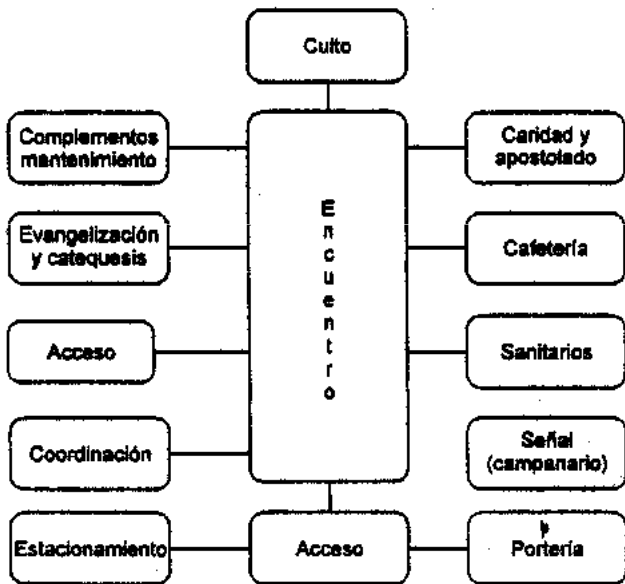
Culto

Complementos mantenimiento

E
n
c
u
e
n
t
r
o

Caridad y apostolado

Evangelización y catequesis

Cafetería

Acceso

Sanitarios

Coordinación

Señal (campanario)

Estacionamiento

Acceso

Portería